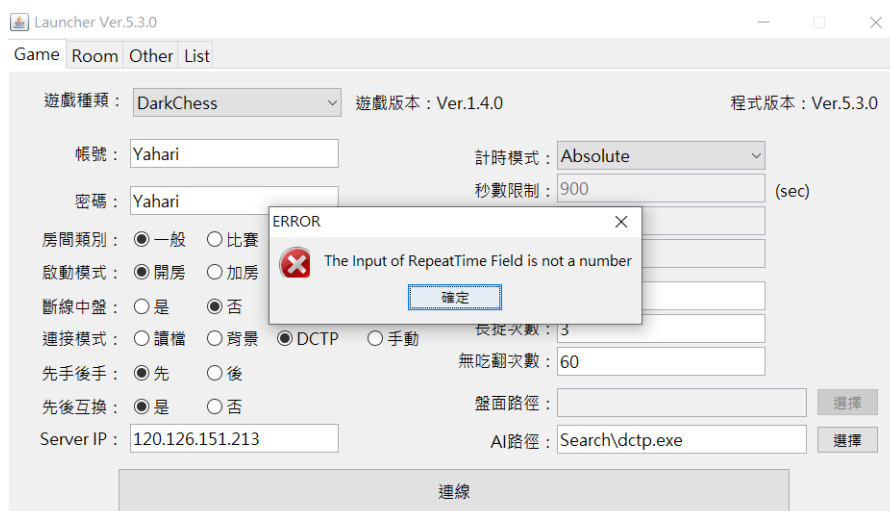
Launcher Ver.5.3.0

Game Room Other List

遊戲種類： DarkChess 遊戲版本：Ver.1.4.0 程式版本：Ver.5.3.0

帳號： Yahari

密碼： Yahari

房間類別： ◉一般 ○比賽

啟動模式： ◉開房 ○加房

斷線中盤： ○是 ◉否

連接模式： ○讀檔 ○背景 ◉DCTP ○手動

先手後手： ◉先 ○後

先後互換： ◉是 ○否

Server IP： 120.126.151.213

計時模式： Absolute

秒數限制： 900 (sec)

長捉次數： 3

無吃翻次數： 60

盤面路徑： 選擇

AI路徑： Search\dctp.exe 選擇

連線

ERROR

The Input of RepeatTime Field is not a number

確定